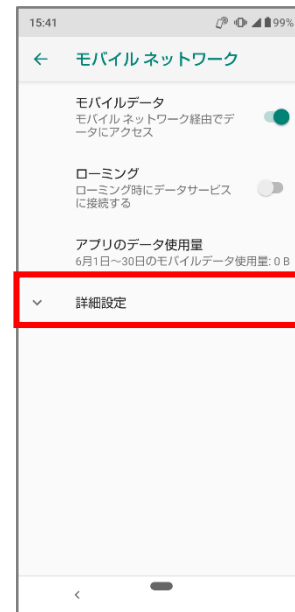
15:41 99%

← モバイル ネットワーク

モバイルデータ
モバイル ネットワーク経由でデータにアクセス

ローミング
ローミング時にデータサービスに接続する

アプリのデータ使用量
6月1日～30日のモバイルデータ使用量: 0 B

詳細設定

<